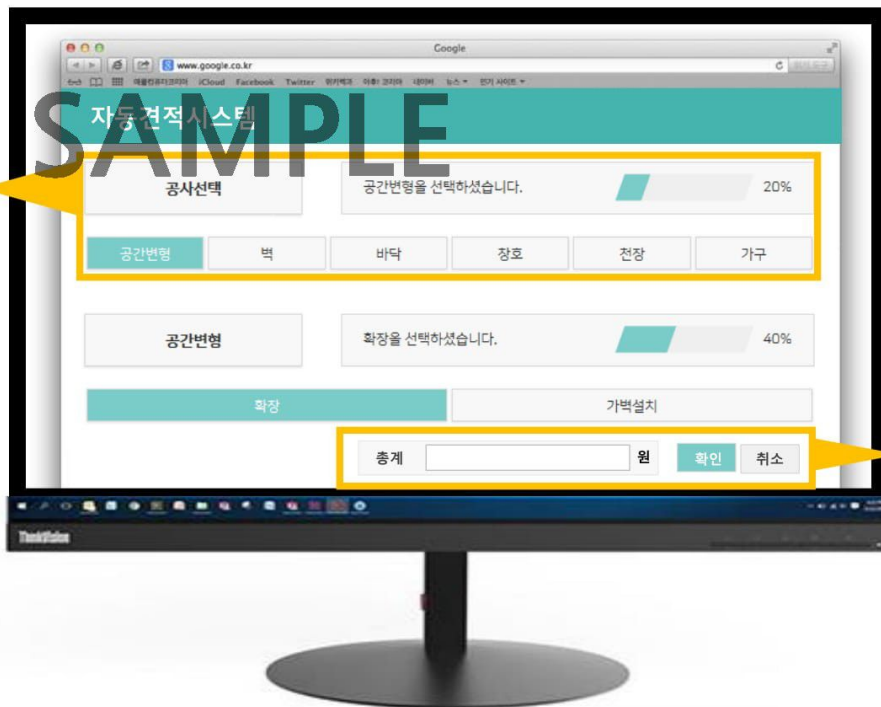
Google

www.google.co.kr

iCloud Facebook Twitter

SAMPLE

자동견적시스템

공사선택

공간변형을 선택하셨습니다.

20%

공간변형 벽 바닥 창호 천장 가구

공간변형

확장을 선택하셨습니다.

40%

확장 가벽설치

총계 원 확인 취소

ThinkVision